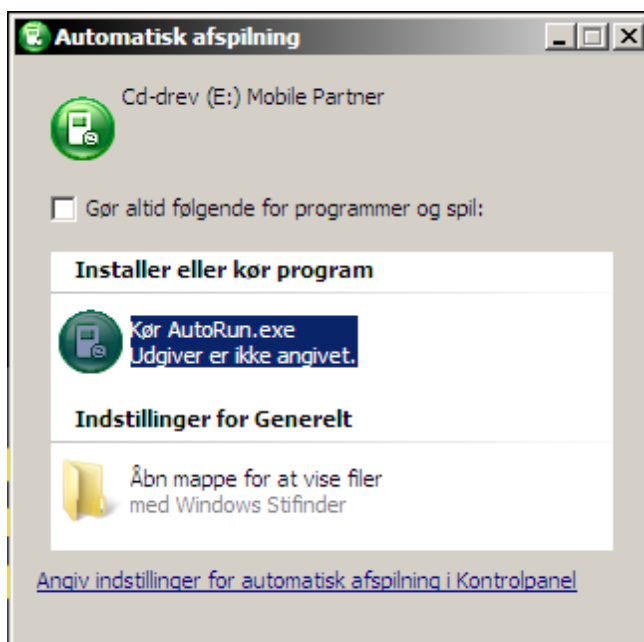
Automatisk afspilning

Cd-drev (E:) Mobile Partner

Gør altid følgende for programmer og spil:

Installer eller kør program

Kør AutoRun.exe
Udgiver er ikke angivet.

Indstillinger for Generelt

Åbn mappe for at vise filer
med Windows Stifinder

Angiv indstillinger for automatisk afspilning i Kontrolpanel